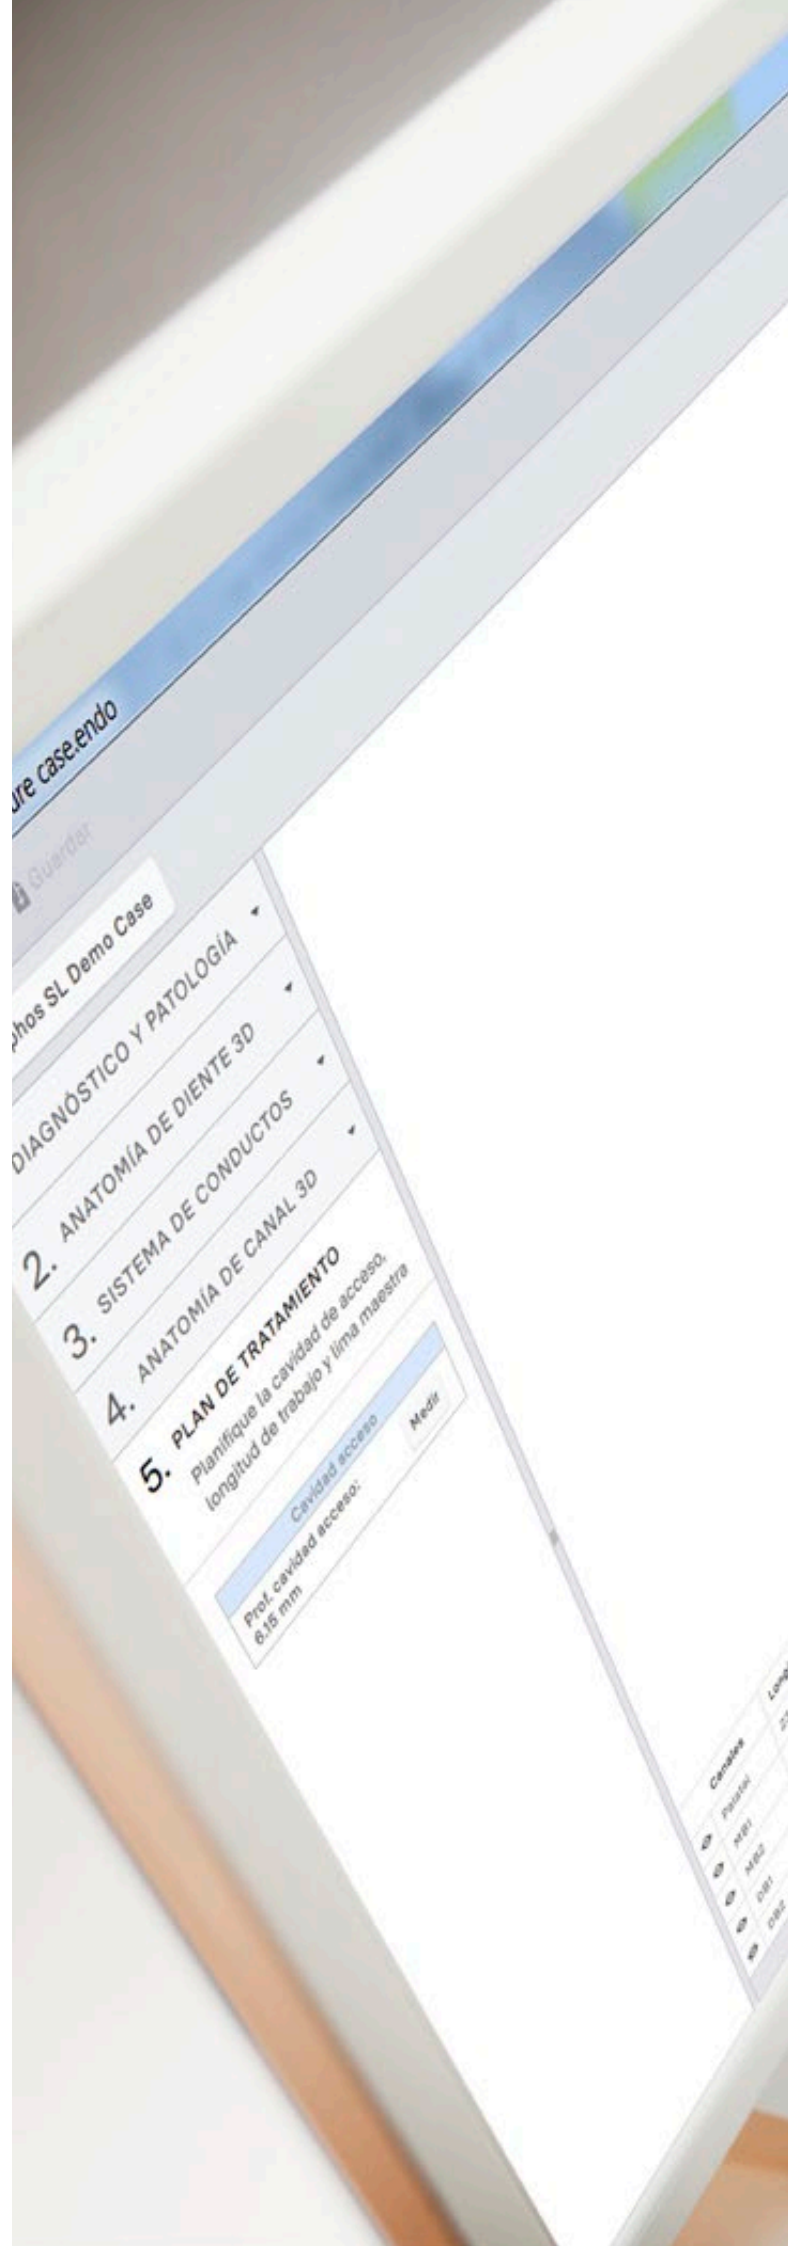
ure case.endo

Guardar

phos SL Demo Case

DIAGNÓSTICO Y PATOLOGÍA

2. ANATOMÍA DE DIENTE 3D

3. SISTEMA DE CONDUCTOS

4. ANATOMÍA DE CANAL 3D

5. PLAN DE TRATAMIENTO
Planifique la cavidad de acceso, longitud de trabajo y lima maestra

Cavidad acceso

Prof. cavidad acceso:
6.15 mm

Medir

Canales
Palatal
MB1
MB2
DB1
DB2

Long
2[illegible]